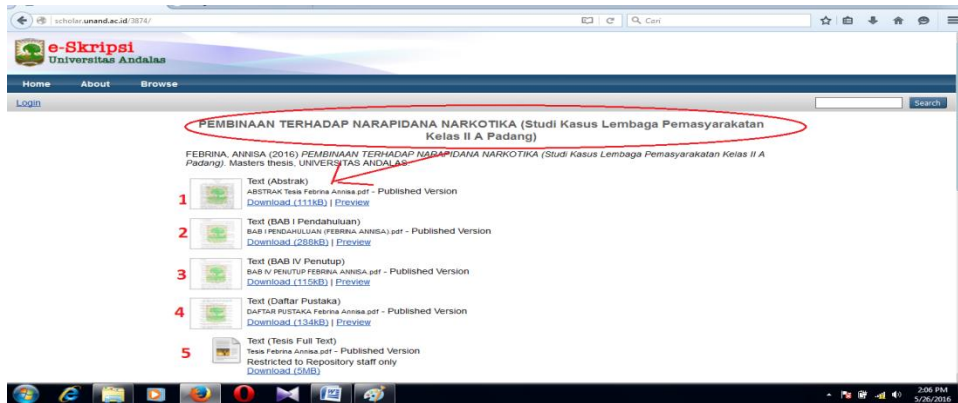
scholar.unand.ac.id/3874/

Cari

e-Skripsi
Universitas Andalas

Home About Browse

Login

Search

PEMBINAAN TERHADAP NARAPIDANA NARKOTIKA (Studi Kasus Lembaga Pemasyarakatan Kelas II A Padang)

FEBRINA, ANNISA (2016) *PEMBINAAN TERHADAP NARAPIDANA NARKOTIKA (Studi Kasus Lembaga Pemasyarakatan Kelas II A Padang).* Masters thesis, UNIVERSITAS ANDALAS.

1
Text (Abstrak)
ABSTRAK Tesis Febrina Annisa.pdf - Published Version
Download (111kB) | Preview

2
Text (BAB I Pendahuluan)
BAB I PENDAHULUAN (FEBRINA ANNISA).pdf - Published Version
Download (288kB) | Preview

3
Text (BAB IV Penutup)
BAB IV PENUTUP FEBRINA ANNISA.pdf - Published Version
Download (115kB) | Preview

4
Text (Daftar Pustaka)
DAFTAR PUSTAKA Febrina Annisa.pdf - Published Version
Download (134kB) | Preview

5
Text (Tesis Full Text)
Tesis Febrina Annisa.pdf - Published Version
Restricted to Repository staff only
Download (5MB)

2:06 PM
5/26/2016